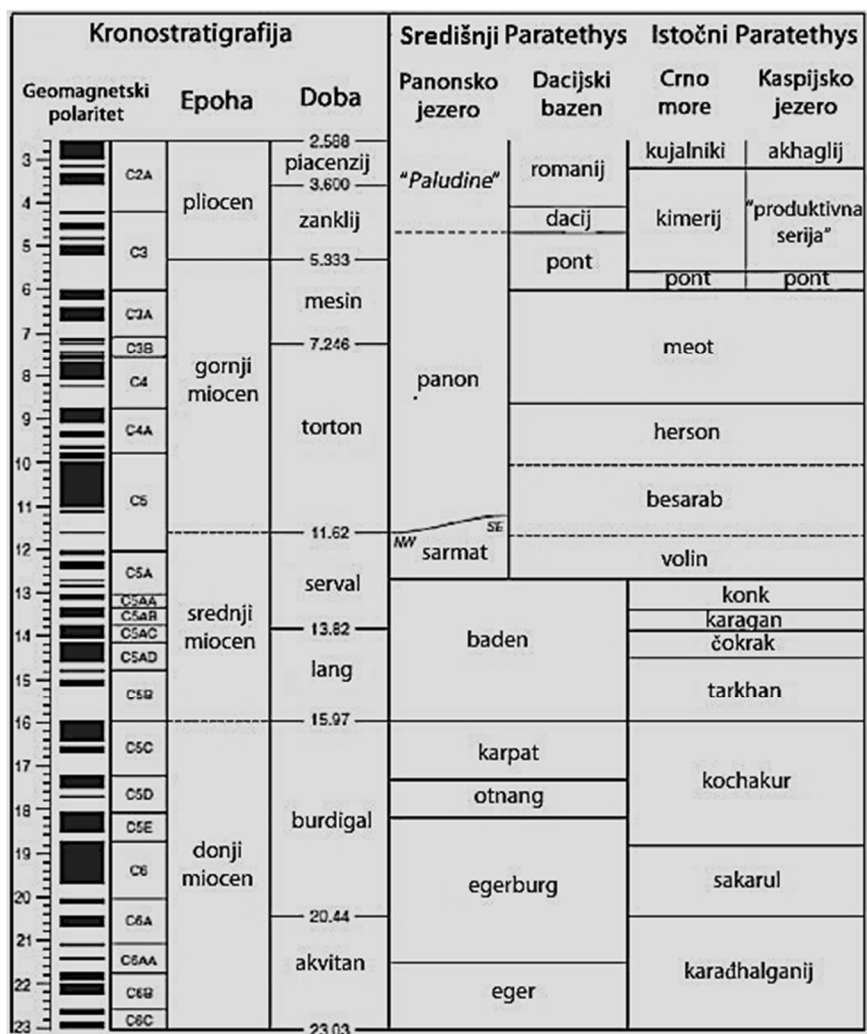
Kronostratigrafija

Geomagnetski polaritet | Epoha | Doba

Središnji Paratethys: Panonsko jezero | Dacijski bazen

Istočni Paratethys: Crno more | Kaspijsko jezero

3, 4, 5, 6, 7, 8, 9, 10, 11, 12, 13, 14, 15, 16, 17, 18, 19, 20, 21, 22, 23

C2A, C3, C3A, C3B, C4, C4A, C5, C5A, C5AA, C5AB, C5AC, C5AD, C5B, C5C, C5D, C5E, C6, C6A, C6AA, C6B, C6C

pliocen
gornji miocen
srednji miocen
donji miocen

2.588
piacenzij
3.600
zanklij
5.333
mesin
7.246
torton
11.62
serval
13.82
lang
15.97
burdigal
20.44
akvitan
23.03

"Paludine"
panon
NW SE
sarmat
baden
karpat
otnang
egerburg
eger

romanij
dacij
pont

kujalniki
akhaglij
kimerij
"produktivna serija"
pont
pont
meot
herson
besarab
volin
konk
karagan
čokrak
tarkhan
kochakur
sakarul
karađhalganij